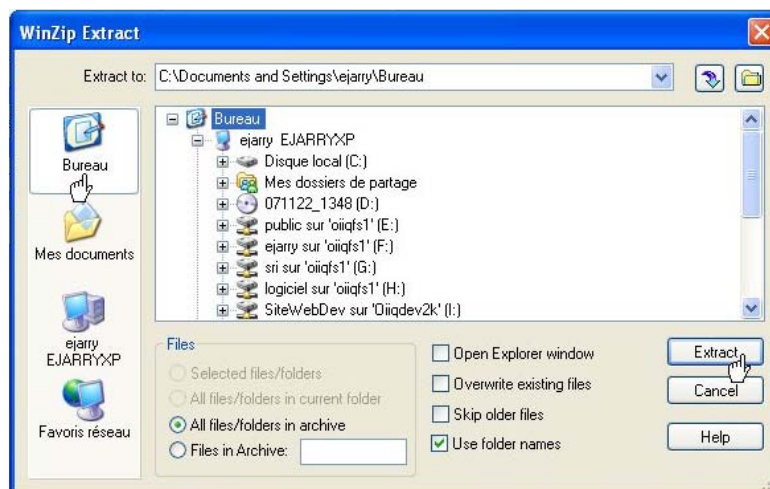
WinZip Extract

Extract to: C:\Documents and Settings\ejarry\Bureau

Bureau

Mes documents

ejarry EJARRYXP

Favoris réseau

Bureau
ejarry EJARRYXP
Disque local (C:)
Mes dossiers de partage
071122_1348 (D:)
public sur 'oiiqfs1' (E:)
ejarry sur 'oiiqfs1' (F:)
sri sur 'oiiqfs1' (G:)
logiciel sur 'oiiqfs1' (H:)
SiteWebDev sur 'Oiiqdev2k' (I:)

Files
Selected files/folders
All files/folders in current folder
All files/folders in archive
Files in Archive:

Open Explorer window
Overwrite existing files
Skip older files
Use folder names

Extract
Cancel
Help